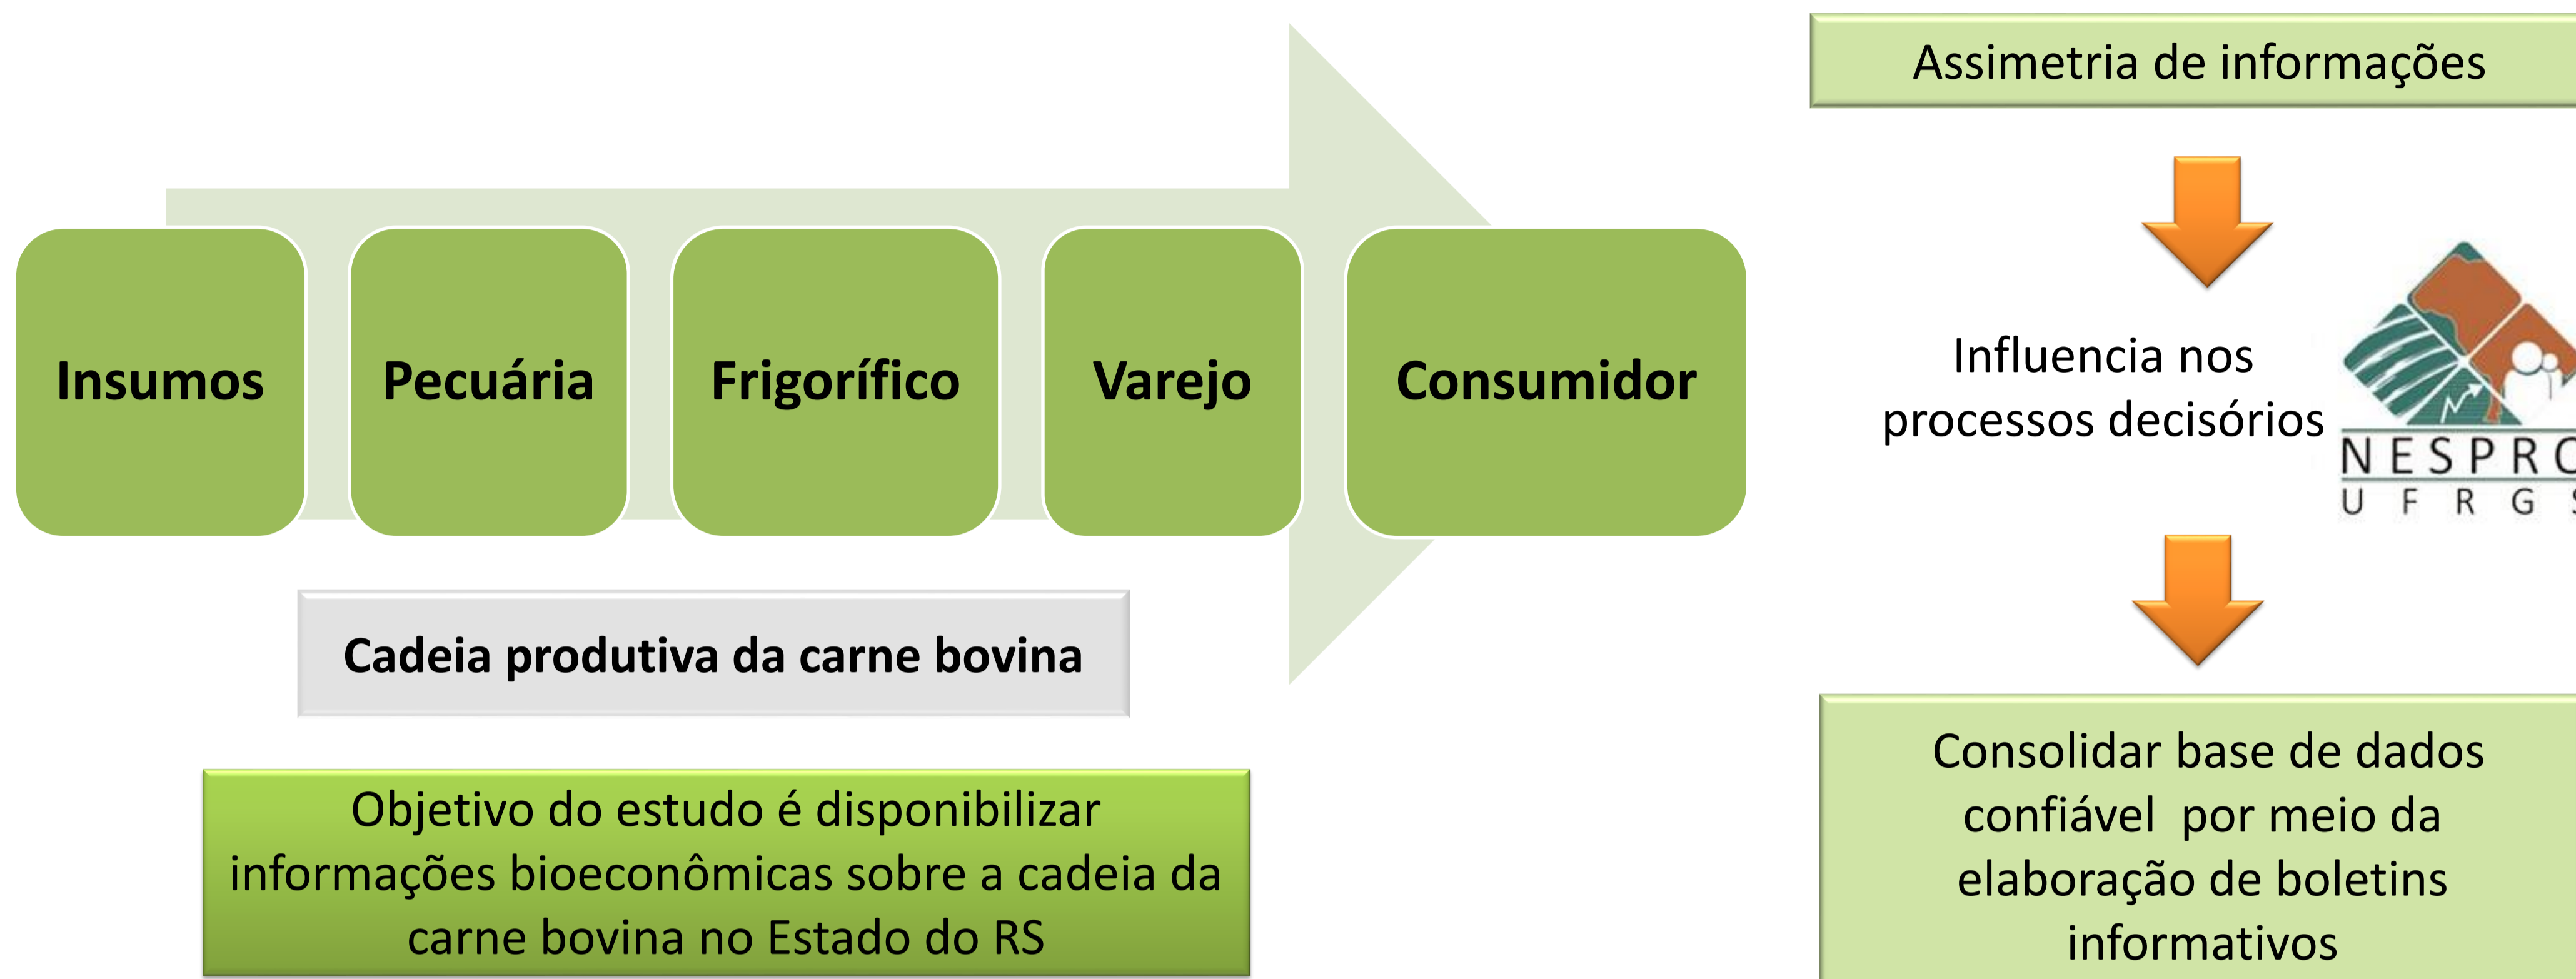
Insumos

Pecuária

Frigorífico

Varejo

Consumidor

Cadeia produtiva da carne bovina

Objetivo do estudo é disponibilizar informações bioeconômicas sobre a cadeia da carne bovina no Estado do RS

Assimetria de informações

Influencia nos processos decisórios

NESPR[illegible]
U F R G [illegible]

Consolidar base de dados confiável por meio da elaboração de boletins informativos